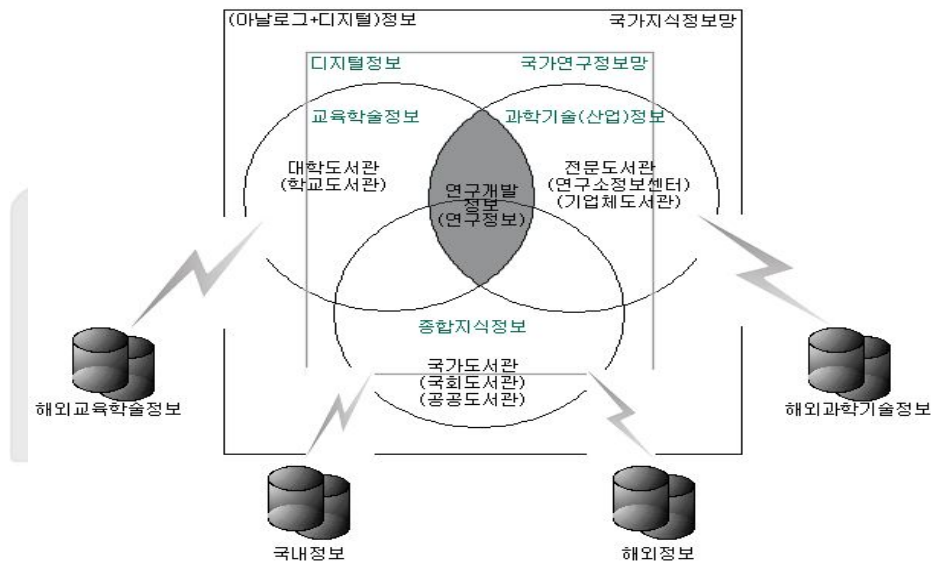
(아날로그+디지털)정보

국가지식정보망

디지털정보

국가연구정보망

교육학술정보

과학기술(산업)정보

대학도서관
(학교도서관)

연구개발정보
(연구정보)

전문도서관
(연구소정보센터)
(기업체도서관)

종합지식정보

국가도서관
(국회도서관)
(공공도서관)

해외교육학술정보

해외과학기술정보

국내정보

해외정보